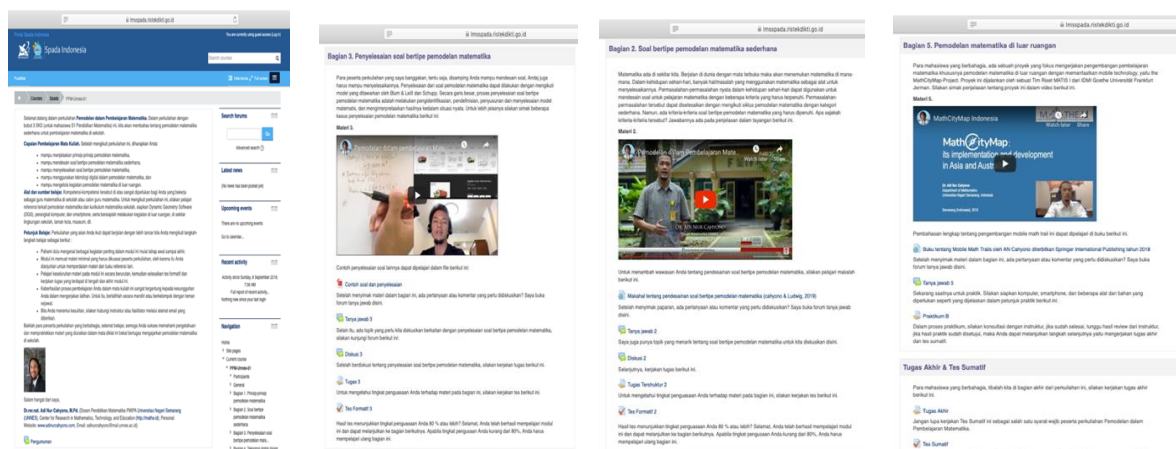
lmsspada.kemdikbud.go.id

Spada Indonesia

Bagian 3. Penyelesaian soal bertipe pemodelan matematika

Materi 3.

Contoh penyelesaian soal bertipe pemodelan matematika

Contoh soal dan penyelesaian

Tanya jawab 3

Diskusi 3

Tugas 3

Tes Formatif 3

Bagian 2. Soal bertipe pemodelan matematika sederhana

Materi 2.

Pemodelan dalam Pembelajaran Matematika

Dr. Iwan Nur Cahyono

Makalah tentang pendesainan soal bertipe pemodelan matematika (cahyono & Ludwig, 2019)

Tanya jawab 2

Diskusi 2

Tugas Terstruktur 2

Tes Formatif 2

Bagian 5. Pemodelan matematika di luar ruangan

Materi 5.

MathCityMap Indonesia

MathCityMap: its implementation and development in Asia and Austria

Watch later Share

Buku tentang Mobile Math Trails oleh Adi Cahyono diterbitkan Springer International Publishing tahun 2018

Tanya jawab 5

Praktikum B

Tugas Akhir & Tes Sumatif

Tugas Akhir

Tes Sumatif

Search forums

Latest news

Upcoming events

Recent activity

Navigation

Pengumuman